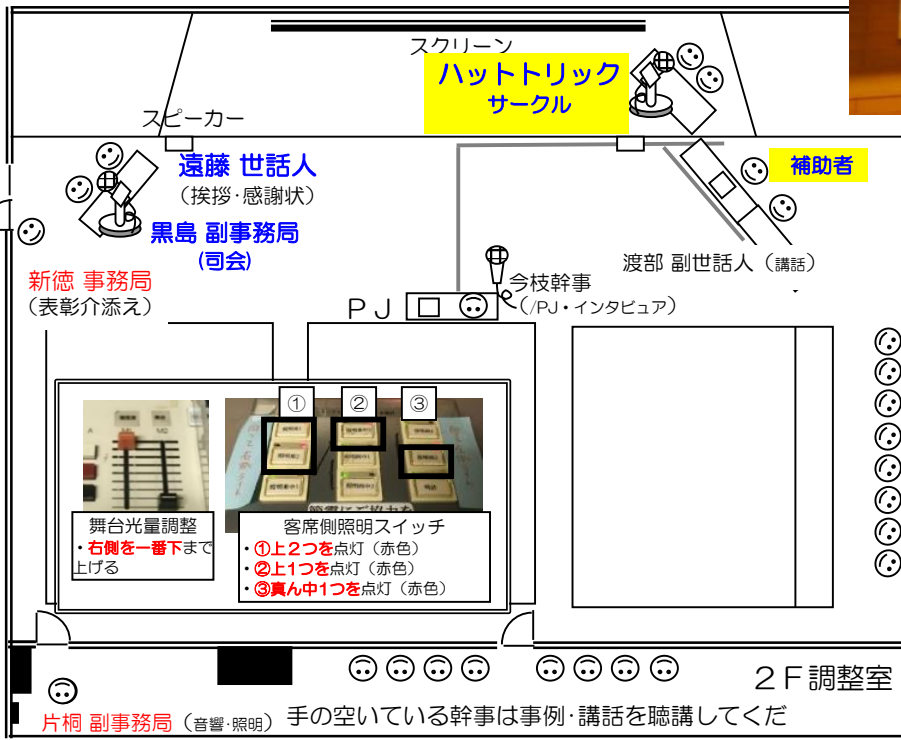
スクリーン

ハットトリック
サークル

スピーカー

遠藤 世話人
（挨拶・感謝状）

黒島 副事務局
(司会)

補助者

新徳 事務局
（表彰介添え）

今枝幹事
（/PJ・インタビュア）

渡部 副世話人（講話）

ＰＪ

①
②
③

舞台光量調整
・右側を一番下まで上げる

客席側照明スイッチ
・①上２つを点灯（赤色）
・②上１つを点灯（赤色）
・③真ん中１つを点灯（赤色）

２Ｆ調整室

片桐 副事務局（音響･照明）
手の空いている幹事は事例･講話を聴講してくだ